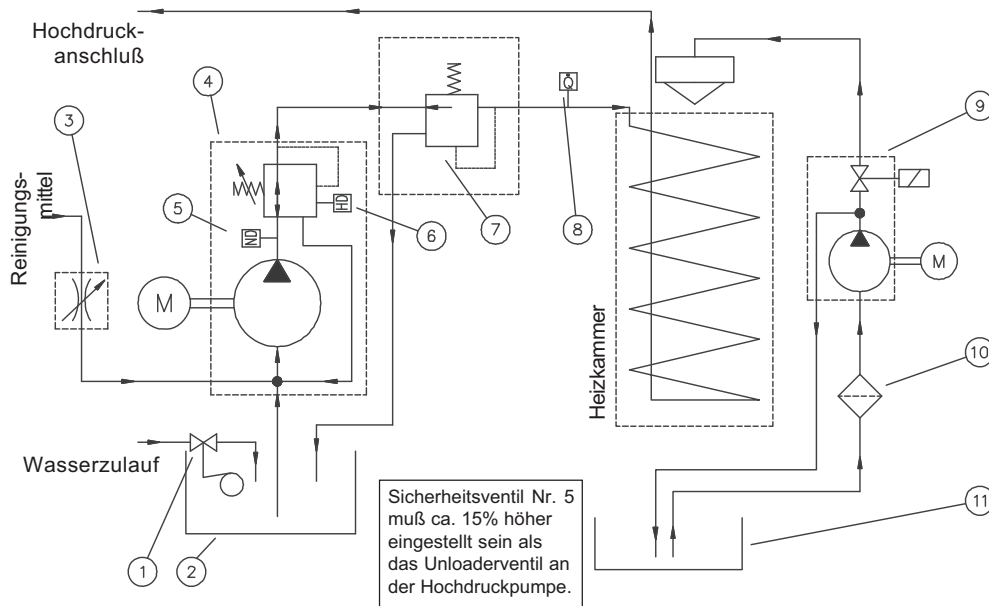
Hochdruckanschluß

Reinigungsmittel

Wasserzulauf

3

4

5

ND

HD

6

7

Q

8

9

M

M

10

11

1

2

Heizkammer

Sicherheitsventil Nr. 5 muß ca. 15% höher eingestellt sein als das Unloaderventil an der Hochdruckpumpe.